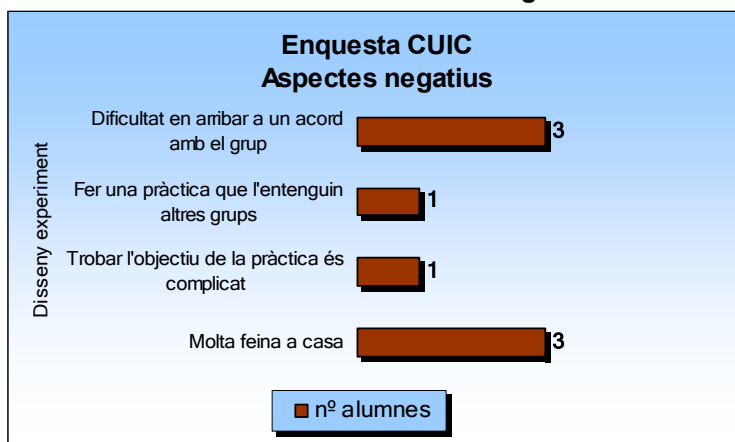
Enquesta CUIC
Aspectes negatius

Disseny experiment

Dificultat en arribar a un acord amb el grup 3

Fer una pràctica que l'entenguin altres grups 1

Trobar l'objectiu de la pràctica és complicat 1

Molta feina a casa 3

nº alumnes